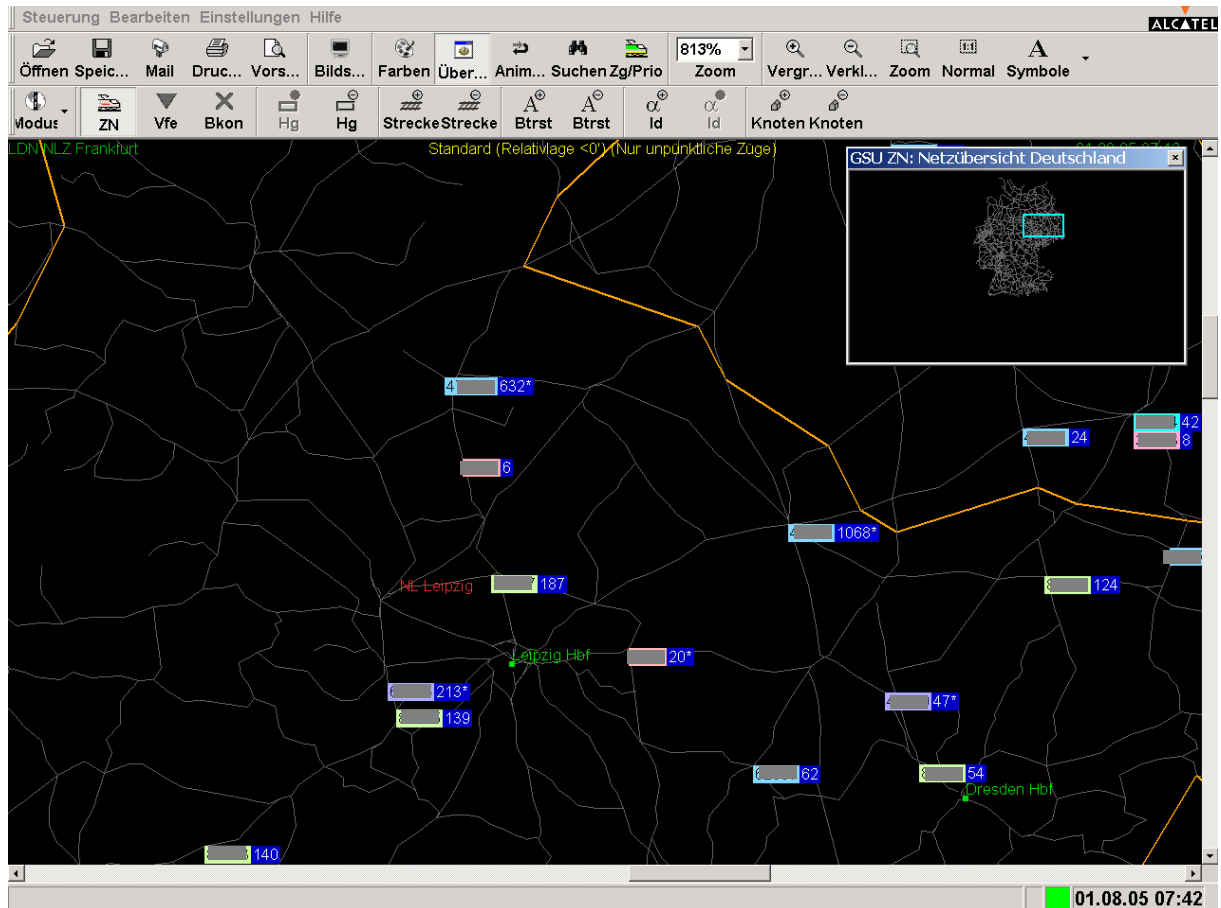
Steuerung Bearbeiten Einstellungen Hilfe

ALCATEL

Öffnen Speic... Mail Druc... Vors... Bilds... Farben Über... Anim... Suchen Zg/Prio 813% Zoom Vergr... Verkl... Zoom Normal Symbole

Modus ZN Vfe Bkon Hg Hg Strecke Strecke Btrst Btrst Id Id Knoten Knoten

LDN NLZ Frankfurt

Standard (Relativlage <0') (Nur unpünktliche Züge)

GSU ZN: Netzübersicht Deutschland

4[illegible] 632*

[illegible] 6

4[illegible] 24

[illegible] 42

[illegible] 8

4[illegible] 1068*

NL Leipzig

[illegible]7 187

8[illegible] 124

Leipzig Hbf

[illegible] 20*

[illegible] 213*

8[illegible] 139

4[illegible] 47*

6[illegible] 62

8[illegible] 54

Dresden Hbf

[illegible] 140

01.08.05 07:42